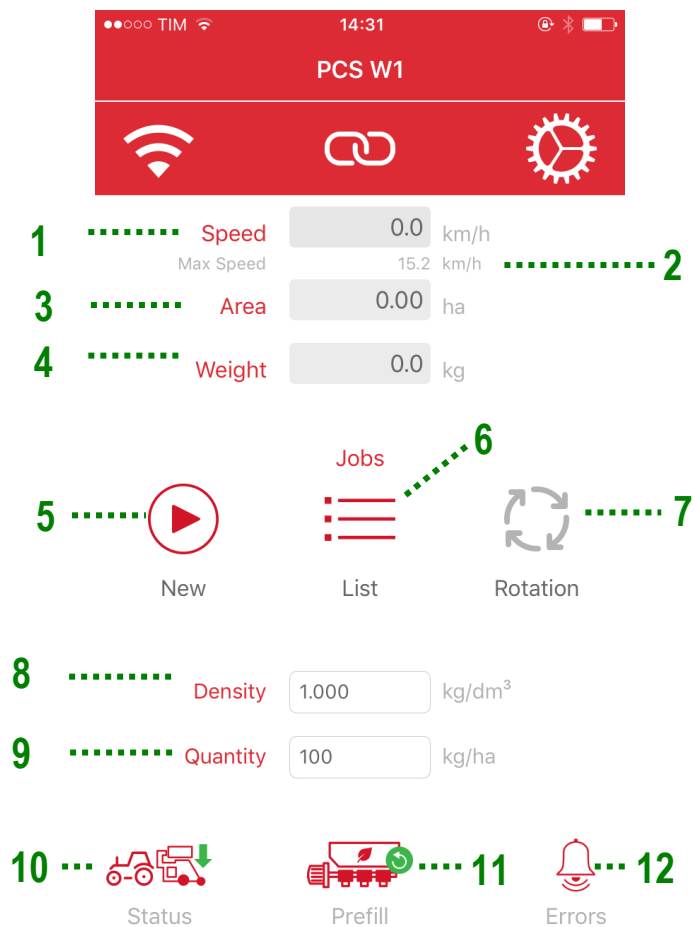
●●○○○ TIM 14:31

PCS W1

1 Speed 0.0 km/h

Max Speed 15.2 km/h 2

3 Area 0.00 ha

4 Weight 0.0 kg

Jobs 6

5 7

New List Rotation

8 Density 1.000 kg/dm$^3$

9 Quantity 100 kg/ha

10 11 12

Status Prefill Errors